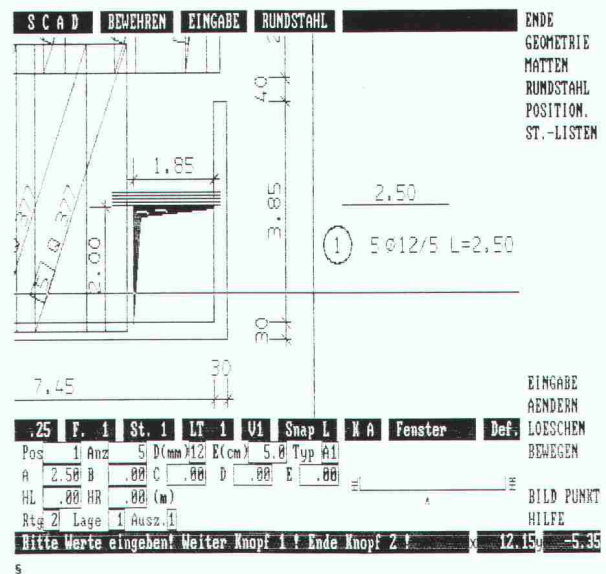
S C A D BEWEHREN EINGABE RUNDSTAHL

ENDE
GEOMETRIE
MATTEN
RUNDSTAHL
POSITION.
ST.-LISTEN

40
1.85
3.85
2.00
2.50
1
5Ø12/5 L=2.50
30
30
7.45

EINGABE
AENDERN
LOESCHEN
BEWEGEN

.25 F. 1 St. 1 LT 1 V1 Snap L X A Fenster Def.

| Pos | 1 | Anz | 5 | D(mm) | 12 | E(cm) | 5.0 | Typ | A1 |
|---|---|---|---|---|---|---|---|---|---|
| A | 2.50 | B | .00 | C | .00 | D | .00 | E | .00 |
| HL | .00 | HR | .00 | (m) | | | | | |
| Rtg | 2 | Lage | 1 | Ausz. | 1 | | | | |

BILD PUNKT
HILFE

Bitte Werte eingeben! Weiter Knopf 1 ! Ende Knopf 2 ! x 12.15 y -5.35

§